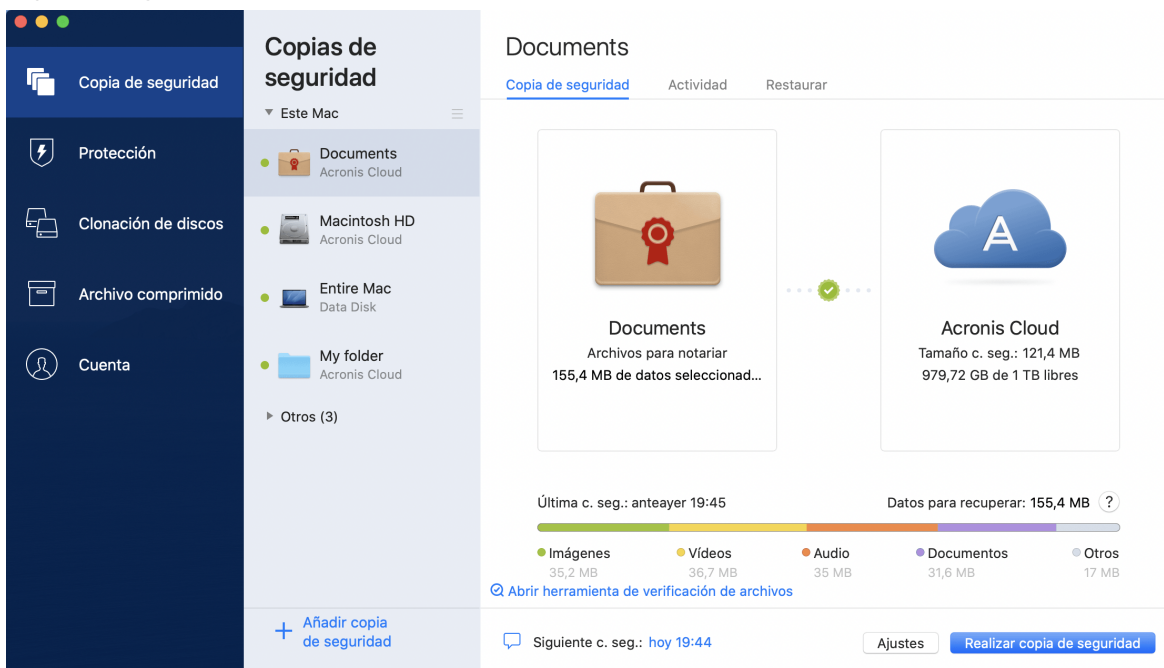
Copia de seguridad
Protección
Clonación de discos
Archivo comprimido
Cuenta

Copias de seguridad
Este Mac
Documents
Acronis Cloud
Macintosh HD
Acronis Cloud
Entire Mac
Data Disk
My folder
Acronis Cloud
Otros (3)

+ Añadir copia de seguridad

Documents
Copia de seguridad
Actividad
Restaurar

Documents
Archivos para notariar
155,4 MB de datos seleccionad...

A

Acronis Cloud
Tamaño c. seg.: 121,4 MB
979,72 GB de 1 TB libres

Última c. seg.: anteayer 19:45
Datos para recuperar: 155,4 MB ?

Imágenes 35,2 MB
Vídeos 36,7 MB
Audio 35 MB
Documentos 31,6 MB
Otros 17 MB

Abrir herramienta de verificación de archivos

Siguiente c. seg.: hoy 19:44
Ajustes
Realizar copia de seguridad